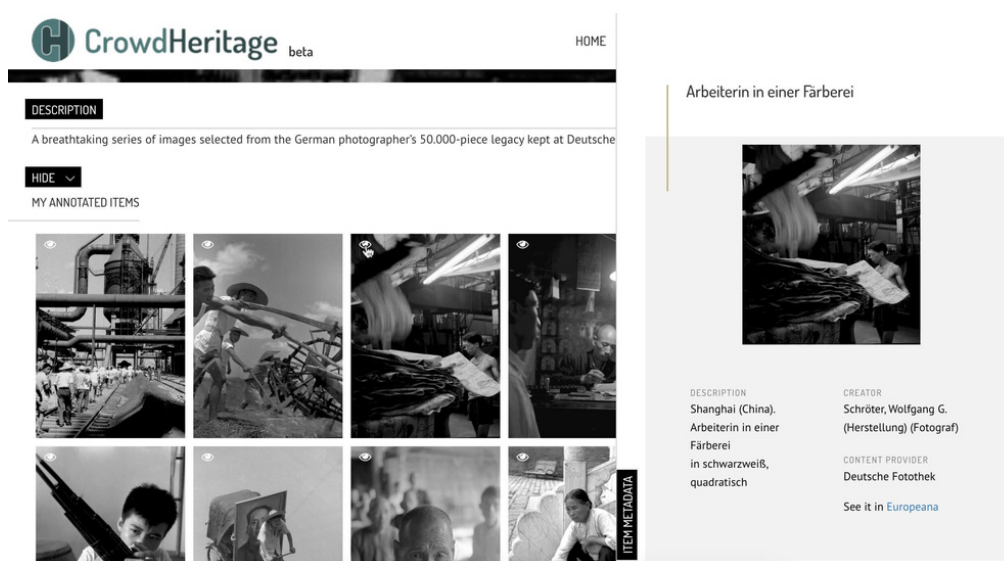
CrowdHeritage beta

HOME

DESCRIPTION

A breathtaking series of images selected from the German photographer's 50.000-piece legacy kept at Deutsche

HIDE

MY ANNOTATED ITEMS

ITEM METADATA

Arbeiterin in einer Färberei

DESCRIPTION
Shanghai (China). Arbeiterin in einer Färberei in schwarzweiß, quadratisch

CREATOR
Schröter, Wolfgang G. (Herstellung) (Fotograf)

CONTENT PROVIDER
Deutsche Fotothek

See it in Europeana